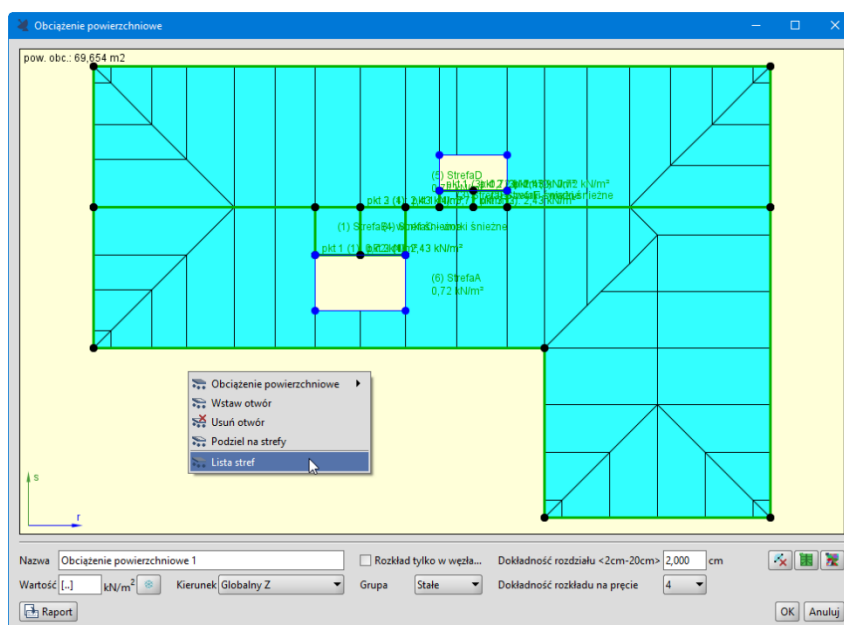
Obciążenie powierzchniowe

pow. obc.: 69,654 m2

(5) StrefaD

pkt 3 (4) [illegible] kN/m²

(1) Strefa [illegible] śnieżne

pkt 1 (1) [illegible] kN/m²

(6) StrefaA
0,72 kN/m²

Obciążenie powierzchniowe
Wstaw otwór
Usuń otwór
Podziel na strefy
Lista stref

s
r

Nazwa Obciążenie powierzchniowe 1
Rozkład tylko w węzła...
Dokładność rozdziału <2cm-20cm> 2,000 cm
Wartość [..] kN/m²
Kierunek Globalny Z
Grupa Stałe
Dokładność rozkładu na pręcie 4
Raport
OK Anuluj